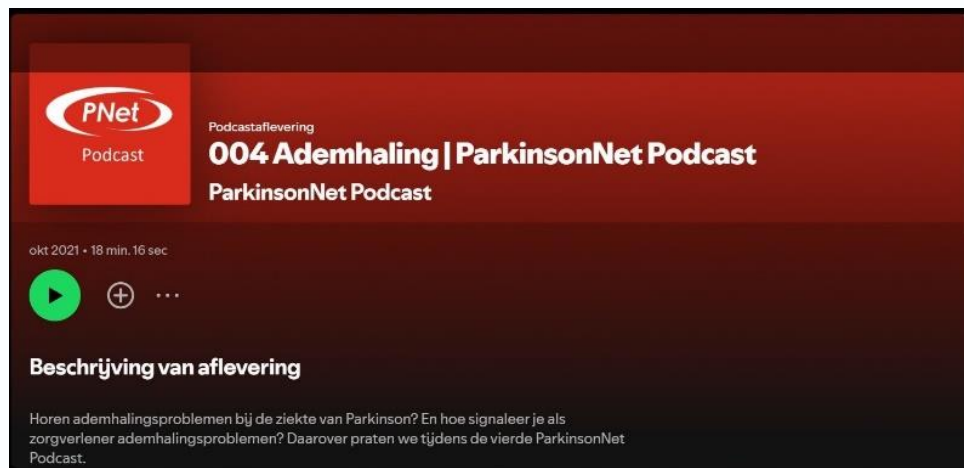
PNet
Podcast

Podcastaflevering
004 Ademhaling | ParkinsonNet Podcast
ParkinsonNet Podcast

okt 2021 • 18 min. 16 sec

Beschrijving van aflevering

Horen ademhalingsproblemen bij de ziekte van Parkinson? En hoe signaleer je als zorgverlener ademhalingsproblemen? Daarover praten we tijdens de vierde ParkinsonNet Podcast.